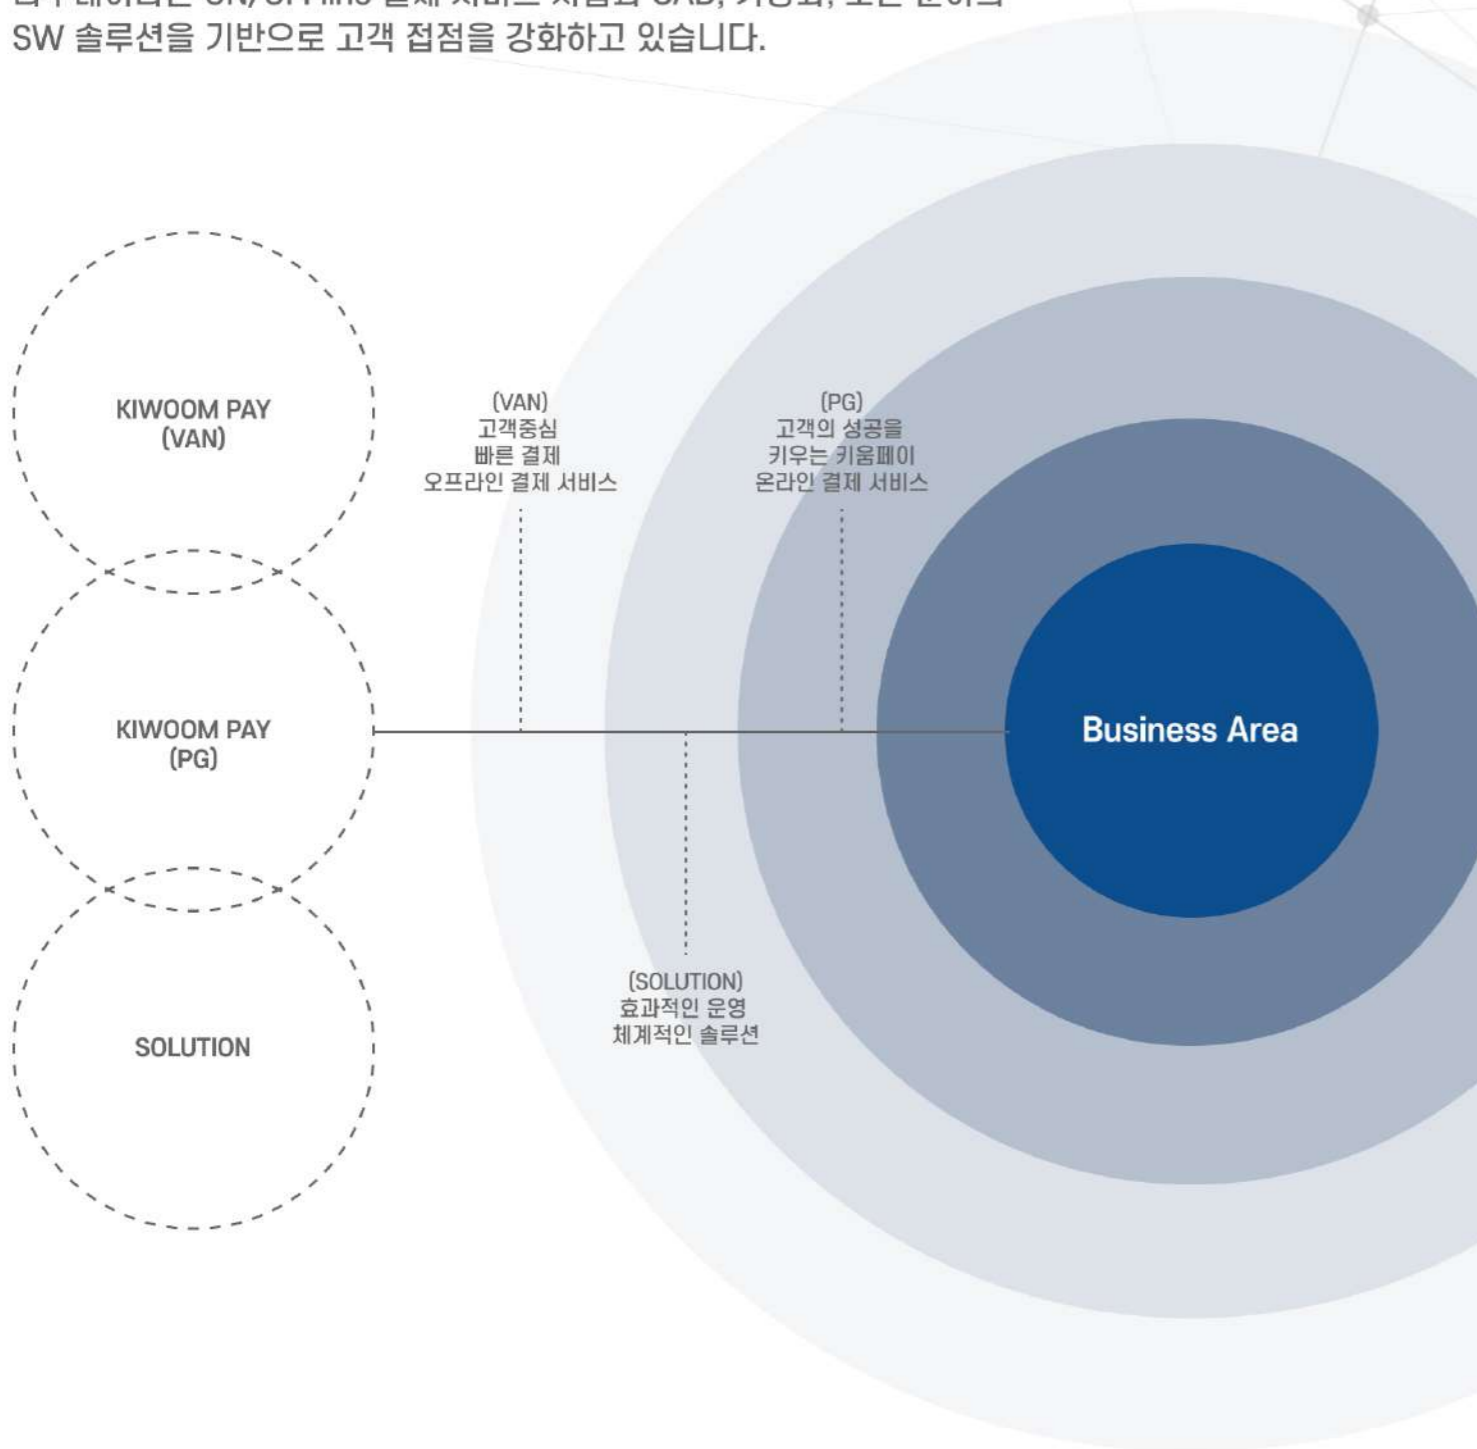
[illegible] ON/Off-line 결제 서비스 사업과 CAD, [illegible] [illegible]
SW 솔루션을 기반으로 고객 접점을 강화하고 있습니다.

KIWOOM PAY (VAN)

KIWOOM PAY (PG)

SOLUTION

(VAN)
고객중심
빠른 결제
오프라인 결제 서비스

(PG)
고객의 성공을
키우는 키움페이
온라인 결제 서비스

(SOLUTION)
효과적인 운영
체계적인 솔루션

Business Area